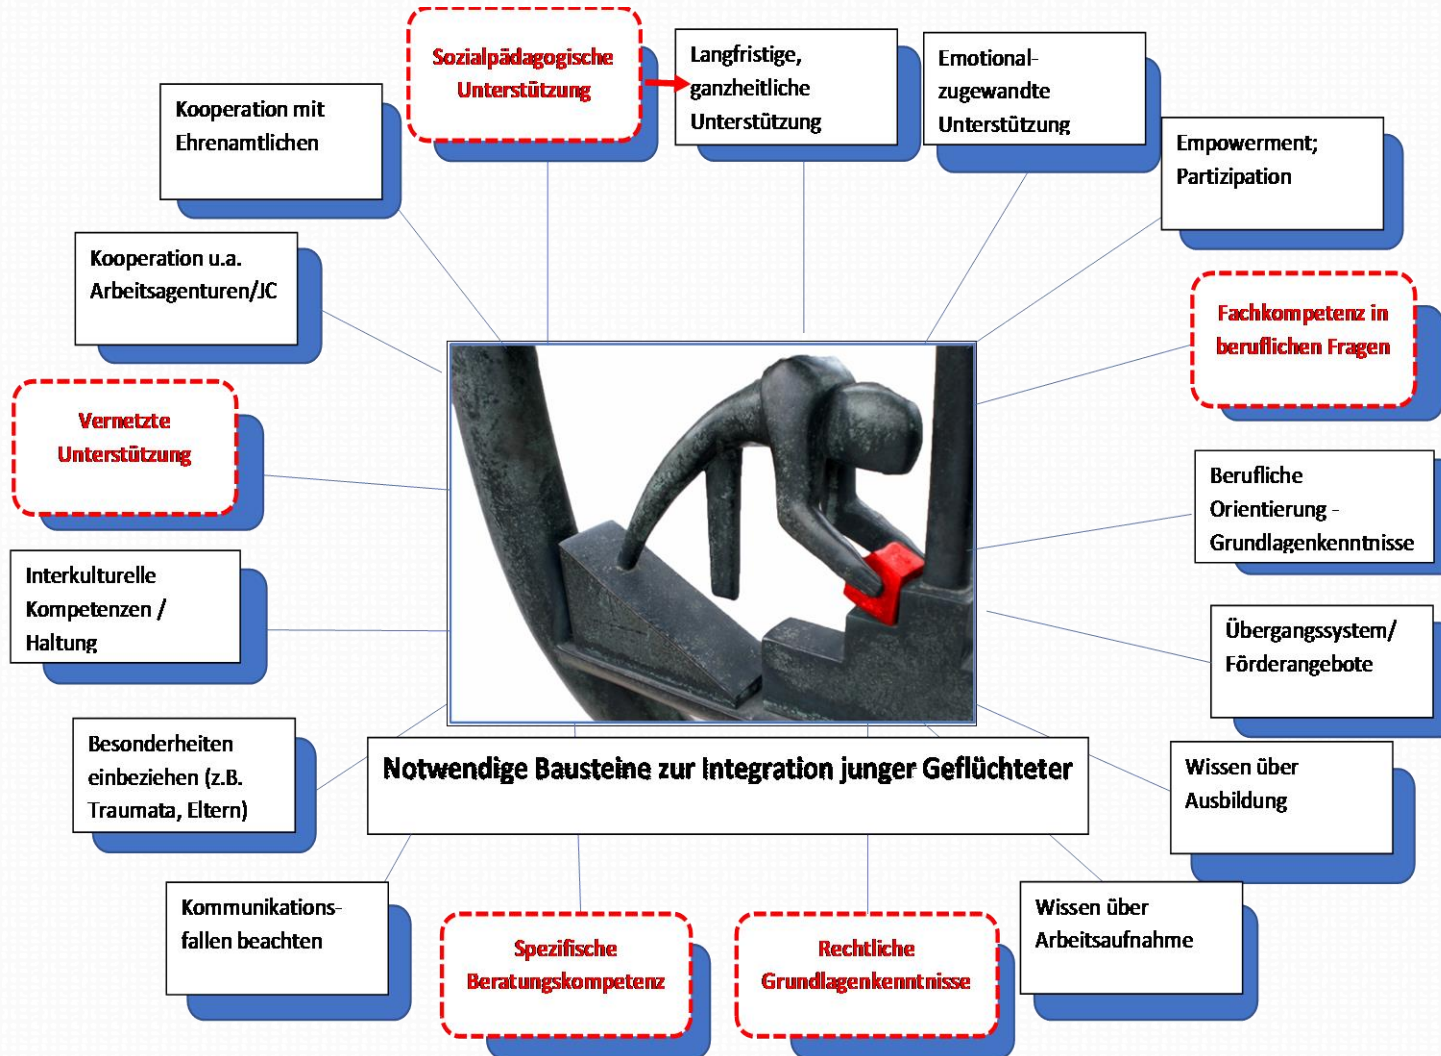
Sozialpädagogische Unterstützung

Langfristige, ganzheitliche Unterstützung

Emotional-zugewandte Unterstützung

Kooperation mit Ehrenamtlichen

Empowerment; Partizipation

Kooperation u.a. Arbeitsagenturen/JC

Fachkompetenz in beruflichen Fragen

Vernetzte Unterstützung

Berufliche Orientierung - Grundlagenkenntnisse

Interkulturelle Kompetenzen / Haltung

Übergangssystem/ Förderangebote

Besonderheiten einbeziehen (z.B. Traumata, Eltern)

Notwendige Bausteine zur Integration junger Geflüchteter

Wissen über Ausbildung

Kommunikationsfallen beachten

Spezifische Beratungskompetenz

Rechtliche Grundlagenkenntnisse

Wissen über Arbeitsaufnahme